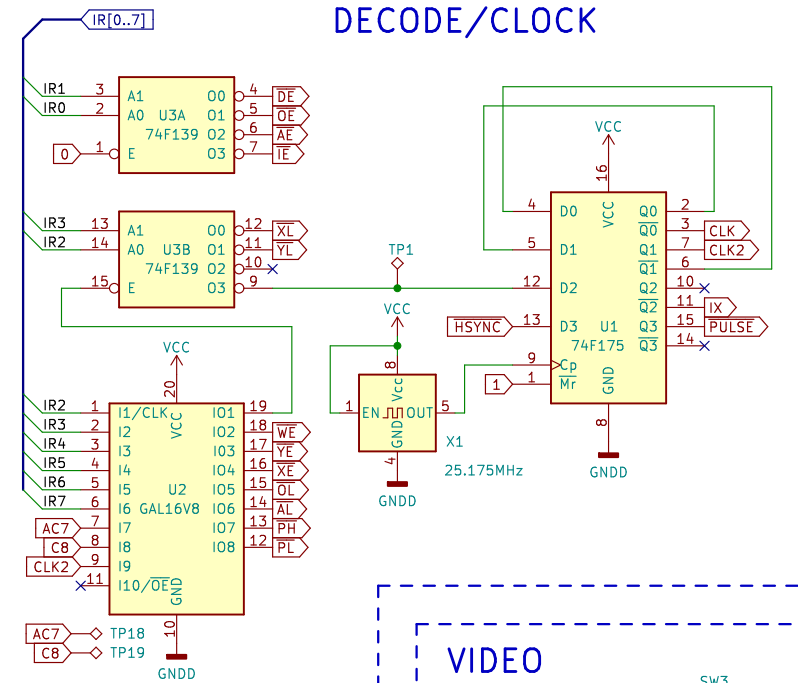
IR[0..7]

DECODE/CLOCK

IR1 3 A1 O0 4 $\overline{DE}$
IR0 2 A0 U3A O1 5 $\overline{OE}$
74F139 O2 6 $\overline{AE}$
0 1 E O3 7 $\overline{IE}$

IR3 13 A1 O0 12 $\overline{XL}$
IR2 14 A0 U3B O1 11 $\overline{YL}$
74F139 O2 10
15 E O3 9

TP1

VCC
16
4 D0 VCC Q0 2
$\overline{Q0}$ 3 CLK
5 D1 Q1 7 CLK2
$\overline{Q1}$ 6
12 D2 Q2 10
$\overline{Q2}$ 11 $\overline{IX}$
$\overline{HSYNC}$ 13 D3 U1 Q3 15 $\overline{PULSE}$
74F175 $\overline{Q3}$ 14
9 Cp
1 1 $\overline{Mr}$ GND
8
GNDD

VCC
8
1 EN Vcc OUT 5
GND
4
X1
25.175MHz
GNDD

VCC
20
IR2 1 I1/CLK VCC IO1 19
IR3 2 I2 IO2 18 $\overline{WE}$
IR4 3 I3 IO3 17 $\overline{YE}$
IR5 4 I4 IO4 16 $\overline{XE}$
IR6 5 I5 IO5 15 $\overline{OL}$
IR7 6 I6 U2 IO6 14 $\overline{AL}$
AC7 7 I7 GAL16V8 IO7 13 $\overline{PH}$
C8 8 I8 IO8 12 $\overline{PL}$
CLK2 9 I9
11 I10/$\overline{OE}$ GND
10
GNDD

AC7 TP18
C8 TP19

VIDEO

SW3